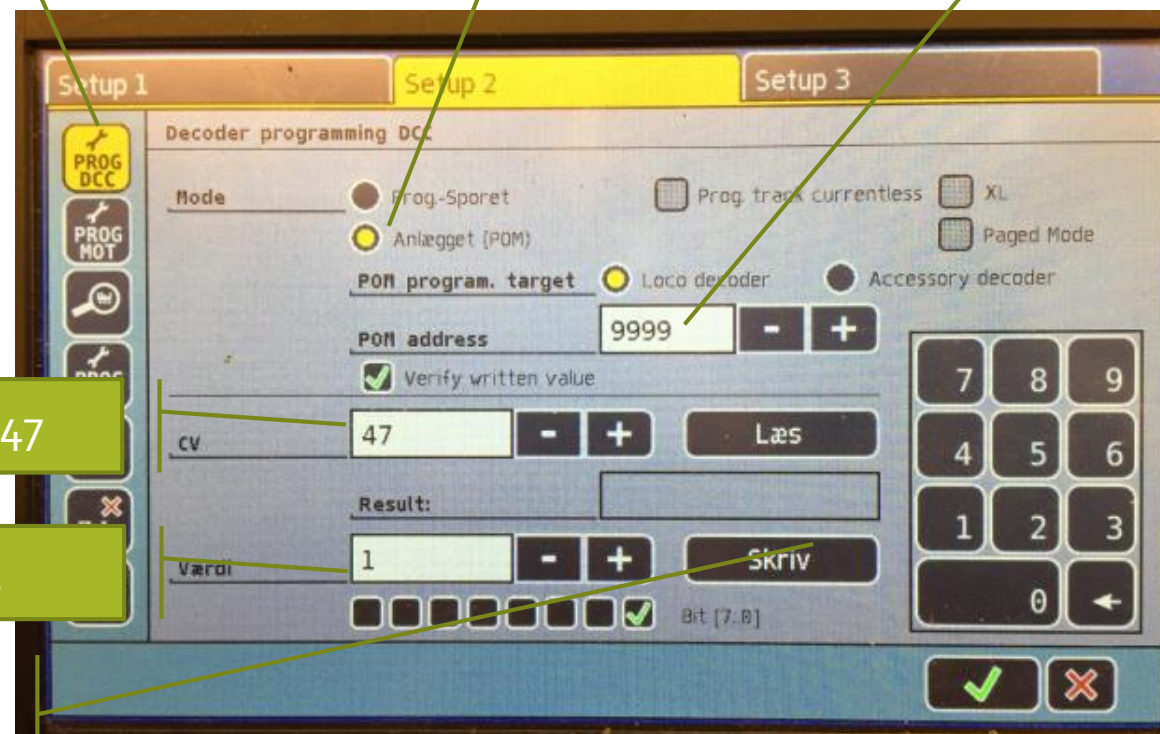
Setup 1
Setup 2
Setup 3

PROG DCC
PROG MOT

Decoder programming DCC

Mode
Prog.-Sporet
Anlægget (POM)
Prog. track currentless
XL
Paged Mode

POM program. target
Loco decoder
Accessory decoder

POM address
9999
-
+

Verify written value

47

CV
47
-
+
Læs

Result:

Værdi
1
-
+
Skriv

Bit [7..0]

7
8
9
4
5
6
1
2
3
0
←